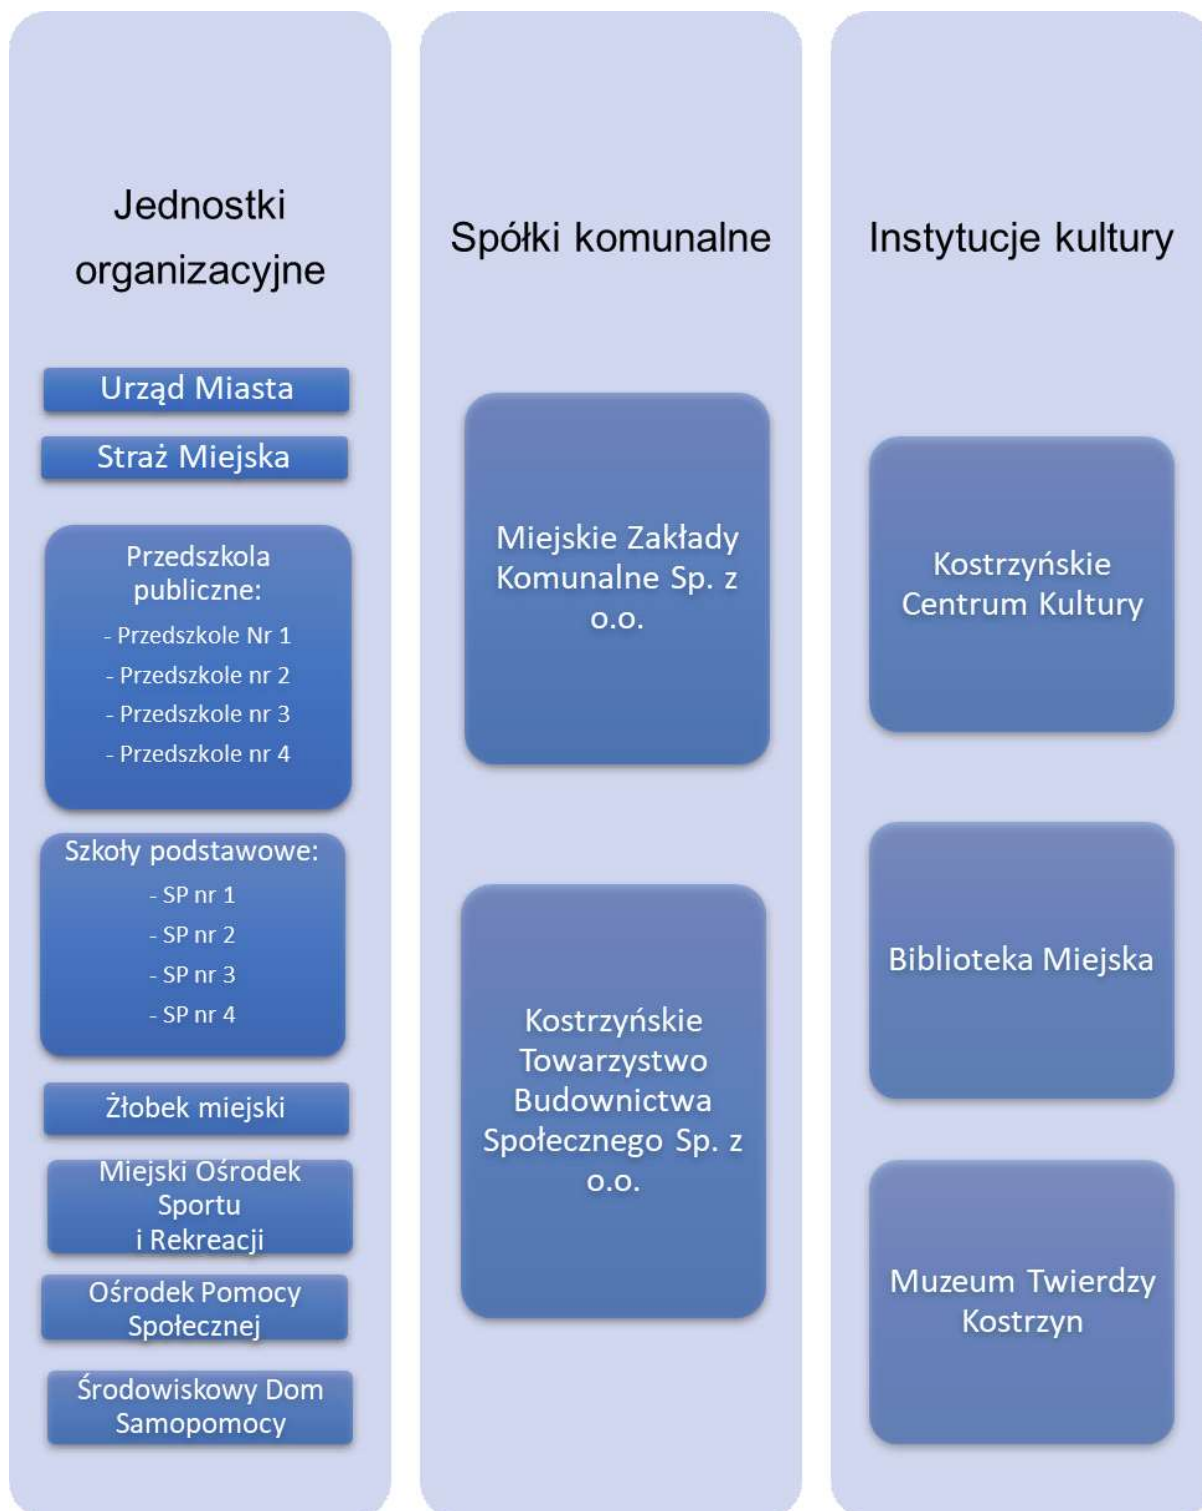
Jednostki organizacyjne

Urząd Miasta

Straż Miejska

Przedszkola publiczne:
- Przedszkole Nr 1
- Przedszkole nr 2
- Przedszkole nr 3
- Przedszkole nr 4

Szkoły podstawowe:
- SP nr 1
- SP nr 2
- SP nr 3
- SP nr 4

Żłobek miejski

Miejski Ośrodek Sportu i Rekreacji

Ośrodek Pomocy Społecznej

Środowiskowy Dom Samopomocy

Spółki komunalne

Miejskie Zakłady Komunalne Sp. z o.o.

Kostrzyńskie Towarzystwo Budownictwa Społecznego Sp. z o.o.

Instytucje kultury

Kostrzyńskie Centrum Kultury

Biblioteka Miejska

Muzeum Twierdzy Kostrzyn